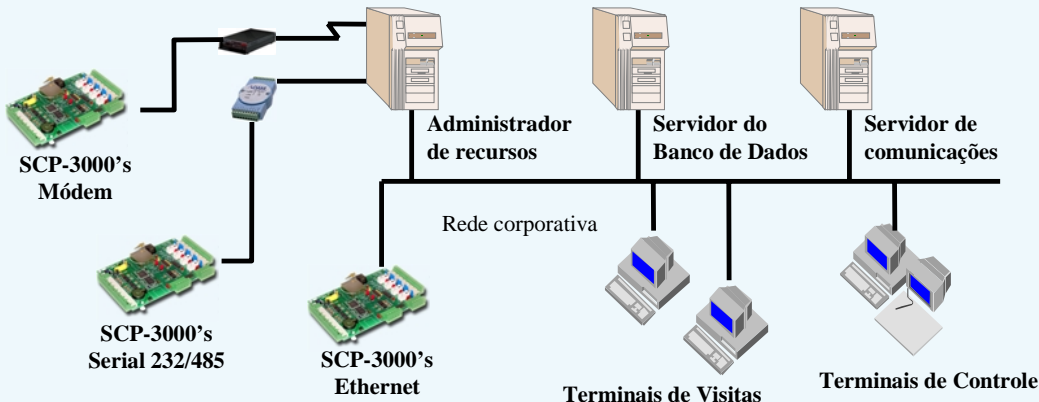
Administrador de recursos

Servidor do Banco de Dados

Servidor de comunicações

SCP-3000's Módem

Rede corporativa

SCP-3000's Serial 232/485

SCP-3000's Ethernet

Terminais de Visitas

Terminais de Controle